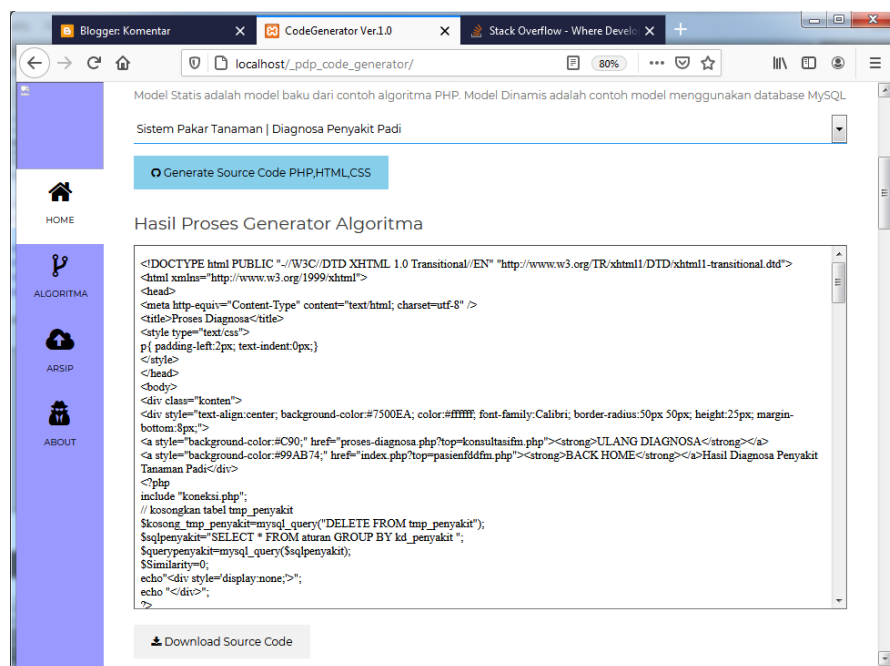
Blogger: Komentar
CodeGenerator Ver.1.0
Stack Overflow - Where Develo
localhost/_pdp_code_generator/
80%

HOME
ALGORITMA
ARSIP
ABOUT

Model Statis adalah model baku dari contoh algoritma PHP. Model Dinamis adalah contoh model menggunakan database MySQL

Sistem Pakar Tanaman | Diagnosa Penyakit Padi

Generate Source Code PHP,HTML,CSS

Hasil Proses Generator Algoritma

<!DOCTYPE html PUBLIC "-//W3C//DTD XHTML 1.0 Transitional//EN" "http://www.w3.org/TR/xhtml1/DTD/xhtml1-transitional.dtd">
<html xmlns="http://www.w3.org/1999/xhtml">
<head>
<meta http-equiv="Content-Type" content="text/html; charset=utf-8" />
<title>Proses Diagnosa</title>
<style type="text/css">
p{ padding-left:2px; text-indent:0px;}
</style>
</head>
<body>
<div class="konten">
<div style="text-align:center; background-color:#7500EA; color:#ffffff; font-family:Calibri; border-radius:50px 50px; height:25px; margin-bottom:8px;">
<a style="background-color:#C90;" href="proses-diagnosa.php?top=konsultasifm.php"><strong>ULANG DIAGNOSA</strong></a>
<a style="background-color:#99AB74;" href="index.php?top=pasienfddfm.php"><strong>BACK HOME</strong></a>Hasil Diagnosa Penyakit Tanaman Padi</div>
<?php
include "koneksi.php";
// kosongkan tabel tmp_penyakit
$kosong_tmp_penyakit=mysql_query("DELETE FROM tmp_penyakit");
$sqlpenyakit="SELECT * FROM aturan GROUP BY kd_penyakit ";
$querypenyakit=mysql_query($sqlpenyakit);
$Similarity=0;
echo"<div style='display:none;'>";
echo "</div>";
?>

Download Source Code